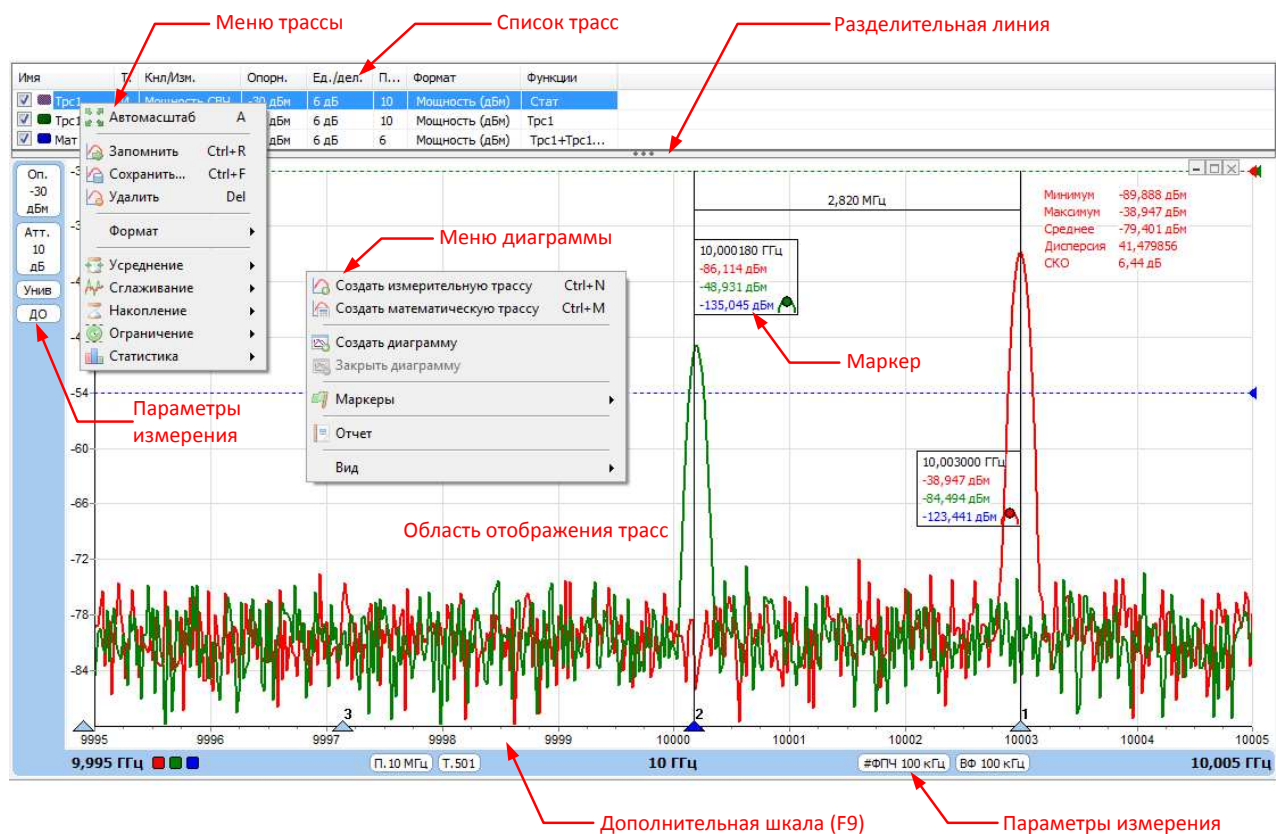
Меню трассы

Список трасс

Разделительная линия

| Имя | Т. | Кнл/Изм. | Опорн. | Ед./дел. | П... | Формат | Функции |
|---|---|---|---|---|---|---|---|
| Трс1 | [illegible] | Мощность СВЧ | -30 дБм | 6 дБ | 10 | Мощность (дБм) | Стат |
| Трс1 | | | дБм | 6 дБ | 10 | Мощность (дБм) | Трс1 |
| Мат | | | дБм | 6 дБ | 6 | Мощность (дБм) | Трс1+Трс1... |

Автомасштаб A
Запомнить Ctrl+R
Сохранить... Ctrl+F
Удалить Del
Формат
Усреднение
Сглаживание
Накопление
Ограничение
Статистика

Меню диаграммы

Создать измерительную трассу Ctrl+N
Создать математическую трассу Ctrl+M
Создать диаграмму
Закрыть диаграмму
Маркеры
Отчет
Вид

Оп. -30 дБм
Атт. 10 дБ
Унив
ДО

Параметры измерения

2,820 МГц

Минимум -89,888 дБм
Максимум -38,947 дБм
Среднее -79,401 дБм
Дисперсия 41,479856
СКО 6,44 дБ

10,000180 ГГц
-86,114 дБм
-48,931 дБм
-135,045 дБм

Маркер

10,003000 ГГц
-38,947 дБм
-84,494 дБм
-123,441 дБм

Область отображения трасс

-3
-4
-4
-4
-54
-60
-66
-72
-78
-84

9995 9996 9997 9998 9999 10000 10001 10002 10003 10004 10005
3 2 1

9,995 ГГц П. 10 МГц Т. 501 10 ГГц #ФПЧ 100 кГц ВФ 100 кГц 10,005 ГГц

Дополнительная шкала (F9)

Параметры измерения